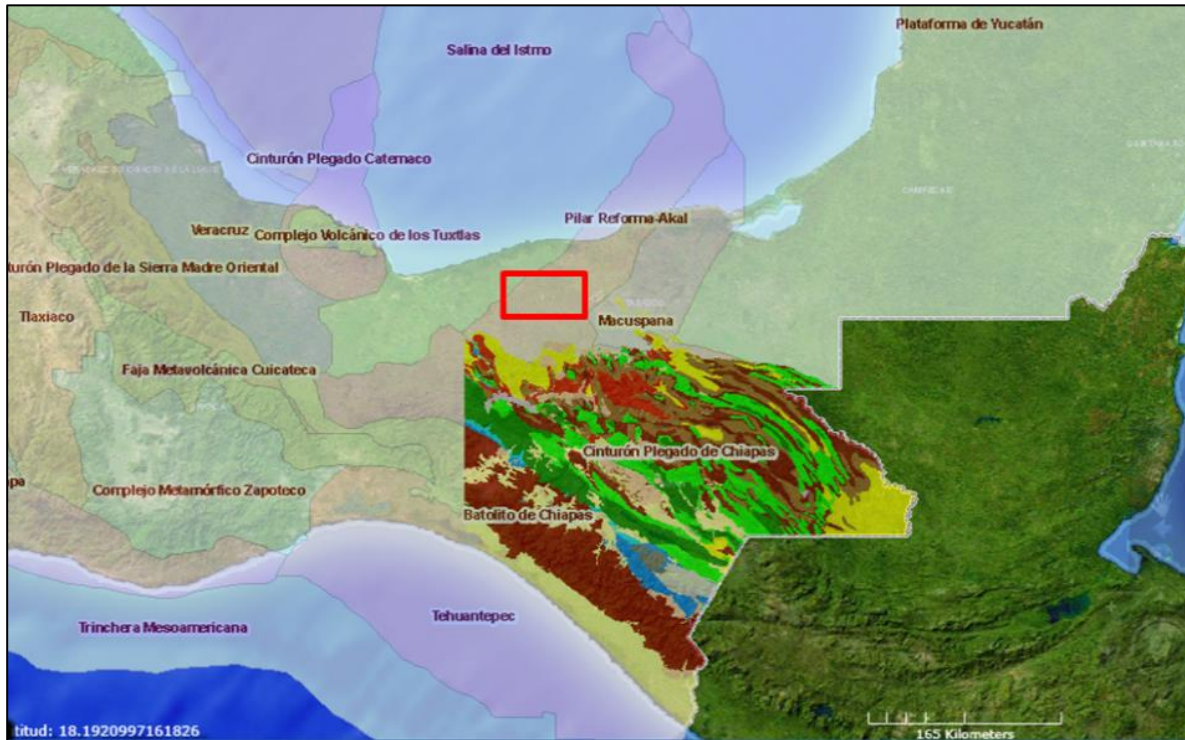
Plataforma de Yucatán

Salina del Istmo

Cinturón Plegado Catemaco

Pilar Reforma-Akal

Veracruz Complejo Volcánico de los Tuxtlas

turón Plegado de la Sierra Madre Oriental

Tlaxiaco

Macuspana

Faja Metavolcánica Cuicateca

Cinturón Plegado de Chiapas

pa

Complejo Metamórfico Zapoteco

Batolito de Chiapas

Tehuantepec

Trinchera Mesoamericana

titud: 18.1920997161826

165 Kilometers